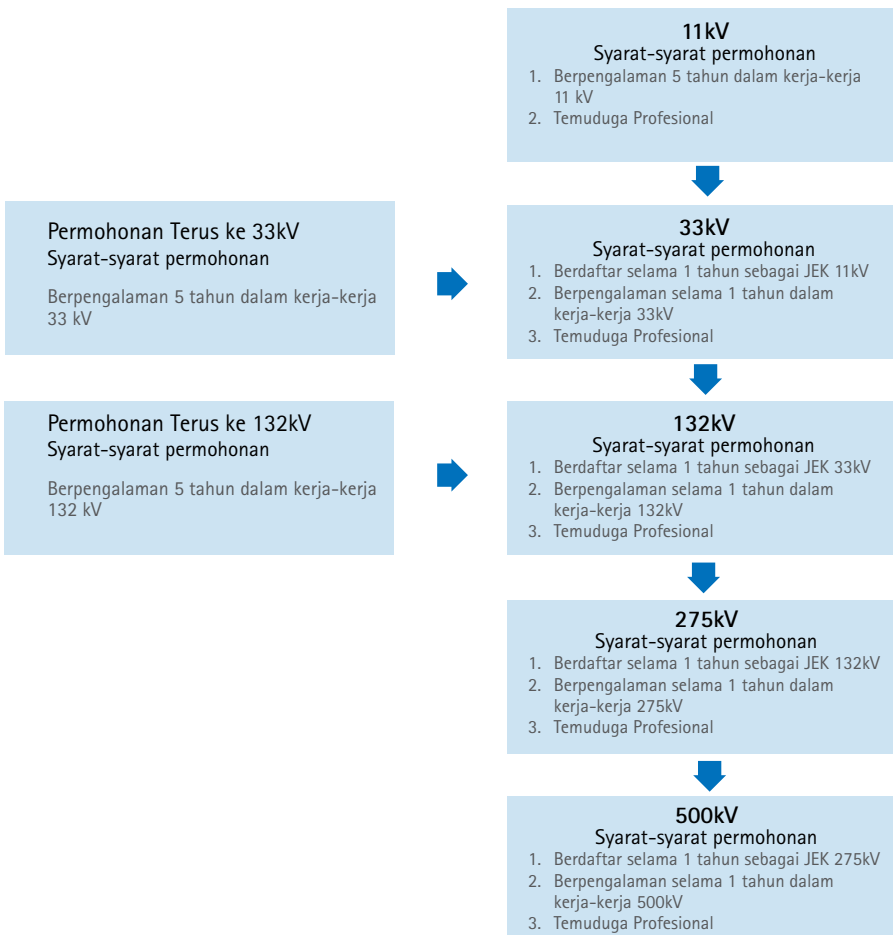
**11kV**
Syarat-syarat permohonan
1. Berpengalaman 5 tahun dalam kerja-kerja 11 kV
2. Temuduga Profesional

Permohonan Terus ke 33kV
Syarat-syarat permohonan

Berpengalaman 5 tahun dalam kerja-kerja 33 kV

**33kV**
Syarat-syarat permohonan
1. Berdaftar selama 1 tahun sebagai JEK 11kV
2. Berpengalaman selama 1 tahun dalam kerja-kerja 33kV
3. Temuduga Profesional

Permohonan Terus ke 132kV
Syarat-syarat permohonan

Berpengalaman 5 tahun dalam kerja-kerja 132 kV

**132kV**
Syarat-syarat permohonan
1. Berdaftar selama 1 tahun sebagai JEK 33kV
2. Berpengalaman selama 1 tahun dalam kerja-kerja 132kV
3. Temuduga Profesional

**275kV**
Syarat-syarat permohonan
1. Berdaftar selama 1 tahun sebagai JEK 132kV
2. Berpengalaman selama 1 tahun dalam kerja-kerja 275kV
3. Temuduga Profesional

**500kV**
Syarat-syarat permohonan
1. Berdaftar selama 1 tahun sebagai JEK 275kV
2. Berpengalaman selama 1 tahun dalam kerja-kerja 500kV
3. Temuduga Profesional